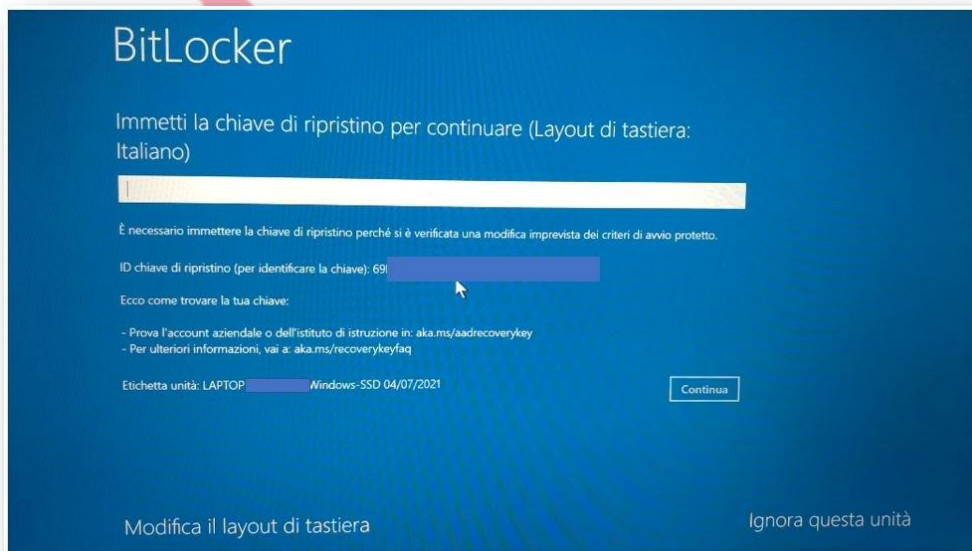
BitLocker

Immetti la chiave di ripristino per continuare (Layout di tastiera: Italiano)

È necessario immettere la chiave di ripristino perché si è verificata una modifica imprevista dei criteri di avvio protetto.

ID chiave di ripristino (per identificare la chiave): 69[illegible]

Ecco come trovare la tua chiave:

- Prova l'account aziendale o dell'istituto di istruzione in: aka.ms/aadrecoverykey
- Per ulteriori informazioni, vai a: aka.ms/recoverykeyfaq

Etichetta unità: LAPTOP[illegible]Windows-SSD 04/07/2021

Continua

Modifica il layout di tastiera

Ignora questa unità